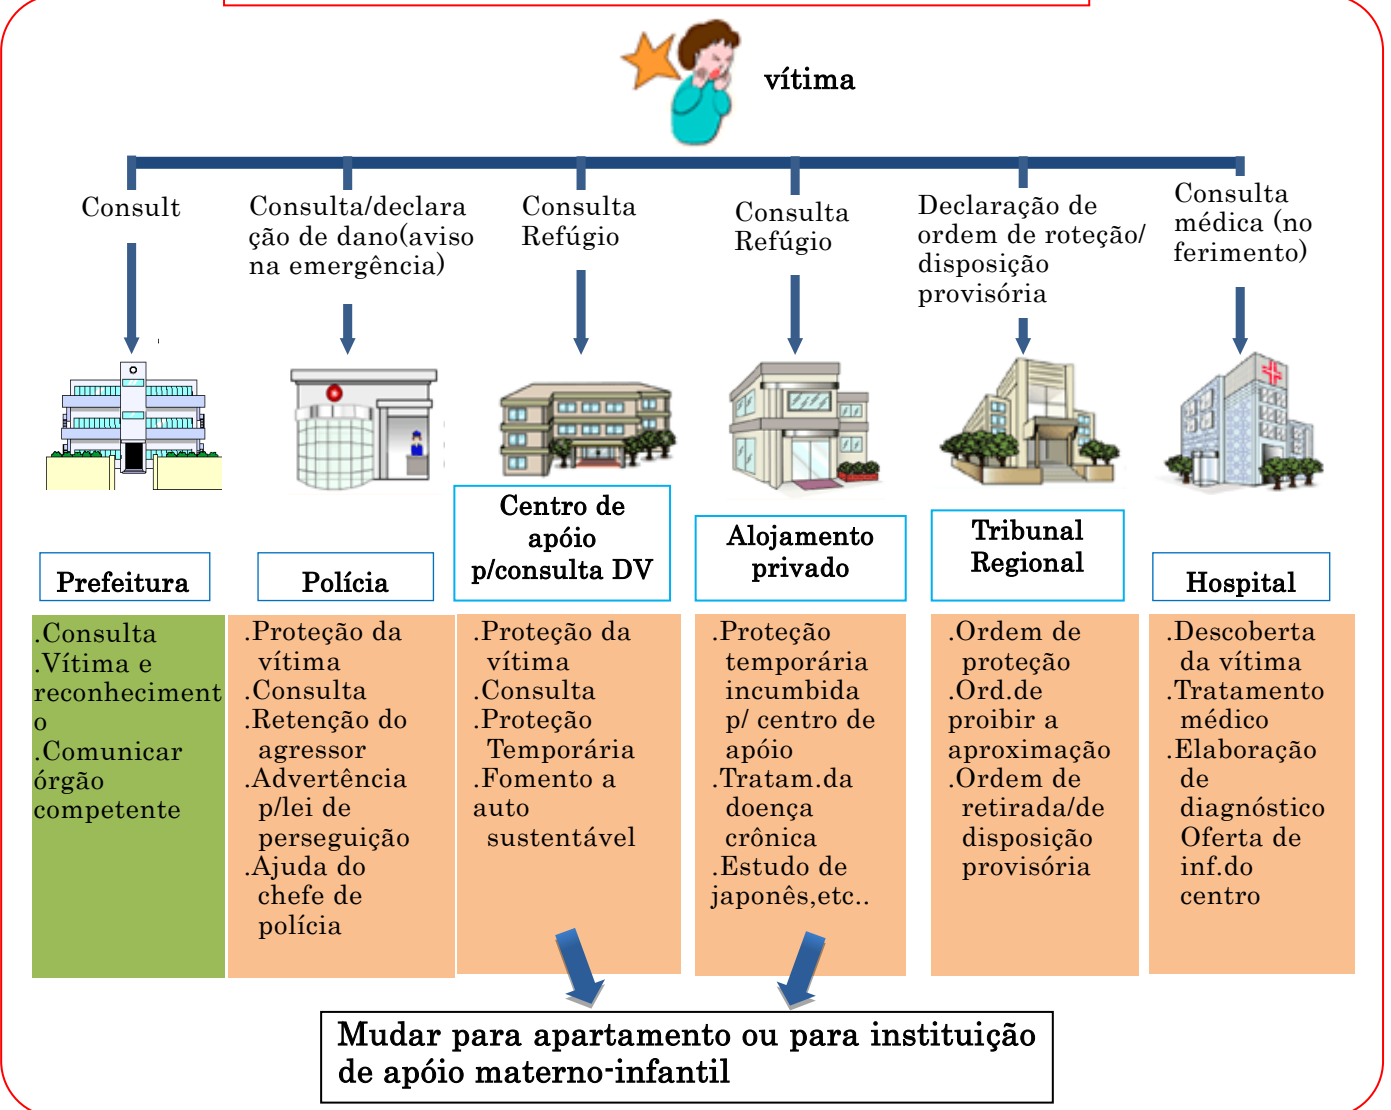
vítima

Consult

Prefeitura

.Consulta
.Vítima e reconhecimento
.Comunicar órgão competente

Consulta/declaração de dano(aviso na emergência)

Polícia

.Proteção da vítima
.Consulta
.Retenção do agressor
.Advertência p/lei de perseguição
.Ajuda do chefe de polícia

Consulta Refúgio

Centro de apóio p/consulta DV

.Proteção da vítima
.Consulta
.Proteção Temporária
.Fomento a auto sustentável

Consulta Refúgio

Alojamento privado

.Proteção temporária incumbida p/ centro de apóio
.Tratam.da doença crônica
.Estudo de japonês,etc..

Declaração de ordem de roteção/ disposição provisória

Tribunal Regional

.Ordem de proteção
.Ord.de proibir a aproximação
.Ordem de retirada/de disposição provisória

Consulta médica (no ferimento)

Hospital

.Descoberta da vítima
.Tratamento médico
.Elaboração de diagnóstico
Oferta de inf.do centro

Mudar para apartamento ou para instituição de apóio materno-infantil